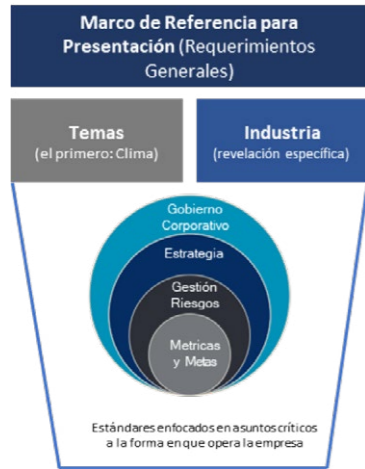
Marco de Referencia para Presentación (Requerimientos Generales)

Temas
(el primero: Clima)

Industria
(revelación específica)

Gobierno Corporativo

Estrategia

Gestión Riesgos

Metricas y Metas

Estándares enfocados en asuntos críticos a la forma en que opera la empresa